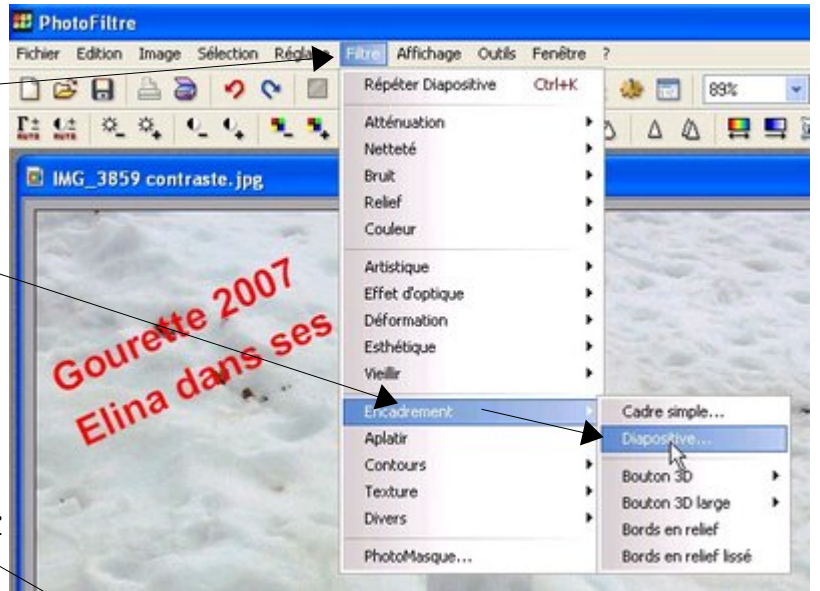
PhotoFiltre

Fichier Edition Image Sélection Réglage Filtre Affichage Outils Fenêtre ?

89%

IMG_3859 contraste.jpg

Gourette 2007
Elina dans ses

Répéter Diapositive Ctrl+K
Atténuation
Netteté
Bruit
Relief
Couleur
Artistique
Effet d'optique
Déformation
Esthétique
Vieillir
Encadrement
Aplatir
Contours
Texture
Divers
PhotoMasque...

Cadre simple...
Diapositive...
Bouton 3D
Bouton 3D large
Bords en relief
Bords en relief lissé